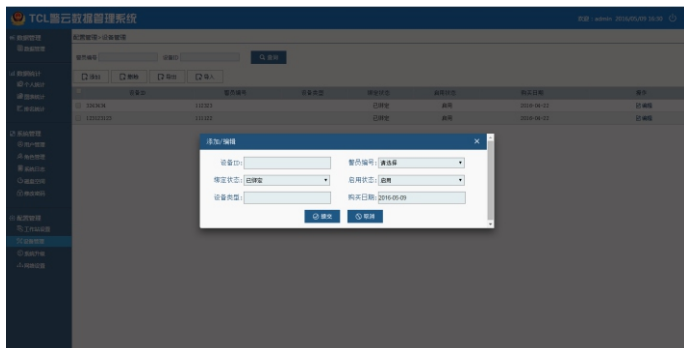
TCL警云数据管理系统

欢迎：admin 2016/05/09 16:30

数据管理
数据管理

数据统计
个人统计
团体统计
统计统计

系统管理
用户管理
角色管理
权限分配
日志管理
字典管理

配置管理
工作站配置
设备管理
单元分组
系统设置

配置管理 > 设备管理

警员编号
设备ID
查询

添加
删除
导出
导入

| | 设备ID | 警员编号 | 设备类型 | 绑定状态 | 启用状态 | 购买日期 | 操作 |
|---|---|---|---|---|---|---|---|
| | 100040 | 131321 | | 已绑定 | 启用 | 2016-06-22 | 编辑 |
| | 131323132 | 131323 | | 已绑定 | 启用 | 2016-06-22 | 编辑 |

添加/编辑

设备ID：
警员编号：请选择
绑定状态：已绑定
启用状态：启用
设备类型：
购买日期：2016-05-09

确定
取消